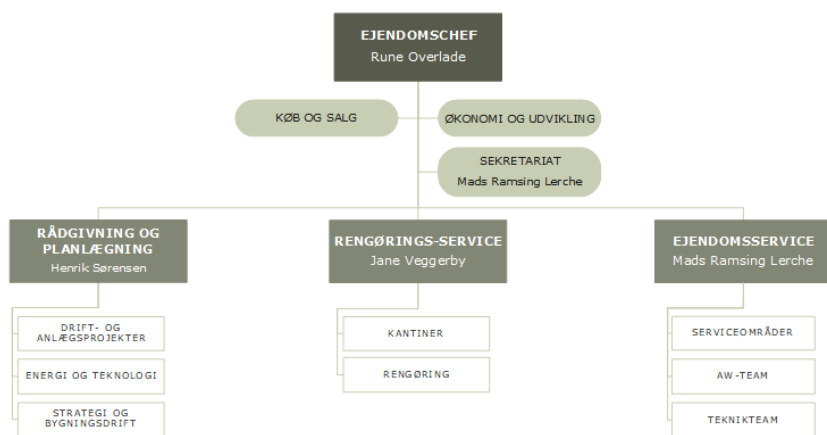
EJENDOMSCHEF
Rune Overlade

KØB OG SALG

ØKONOMI OG UDVIKLING

SEKRETARIAT
Mads Ramsing Lerche

RÅDGIVNING OG PLANLÆGNING
Henrik Sørensen

DRIFT- OG ANLÆGSPROJEKTER

ENERGI OG TEKNOLOGI

STRATEGI OG BYGNINGSDRIFT

RENGØRINGS-SERVICE
Jane Veggerby

KANTINER

RENGØRING

EJENDOMSSERVICE
Mads Ramsing Lerche

SERVICEOMRÅDER

AW-TEAM

TEKNIKTEAM